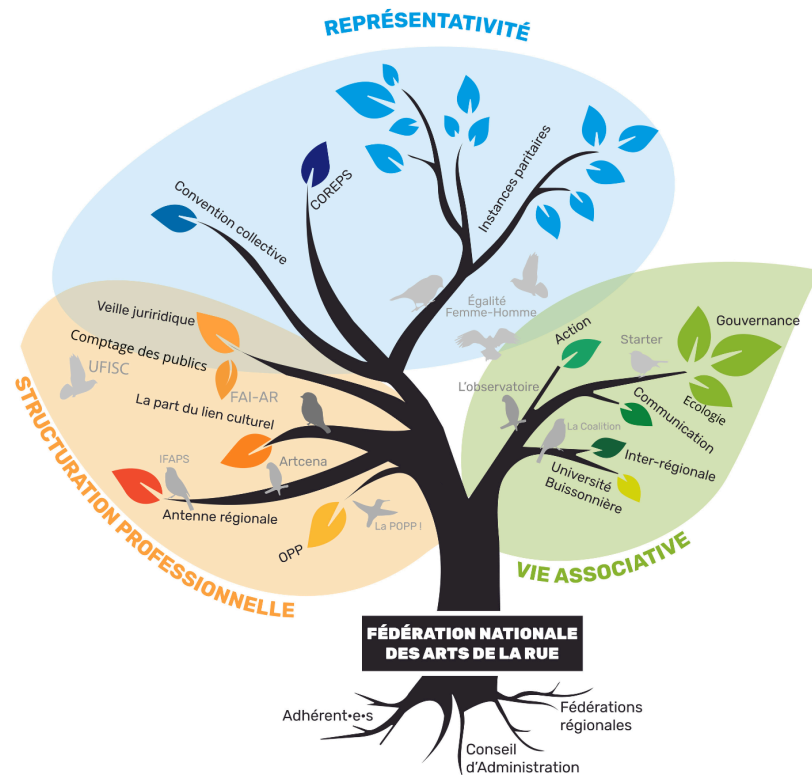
REPRÉSENTATIVITÉ

Convention collective
COREPS
Instances paritaires

Égalité Femme-Homme

STRUCTURATION PROFESSIONNELLE

Veille juridique
Comptage des publics
UFISC
FAI-AR
La part du lien culturel
Artcena
IFAPS
Antenne régionale
OPP
La POPP !

VIE ASSOCIATIVE

Action
Starter
Gouvernance
L'observatoire
Communication
Ecologie
La Coalition
Inter-régionale
Université Buissonnière

FÉDÉRATION NATIONALE DES ARTS DE LA RUE

Adhérent·e·s
Fédérations régionales
Conseil d'Administration